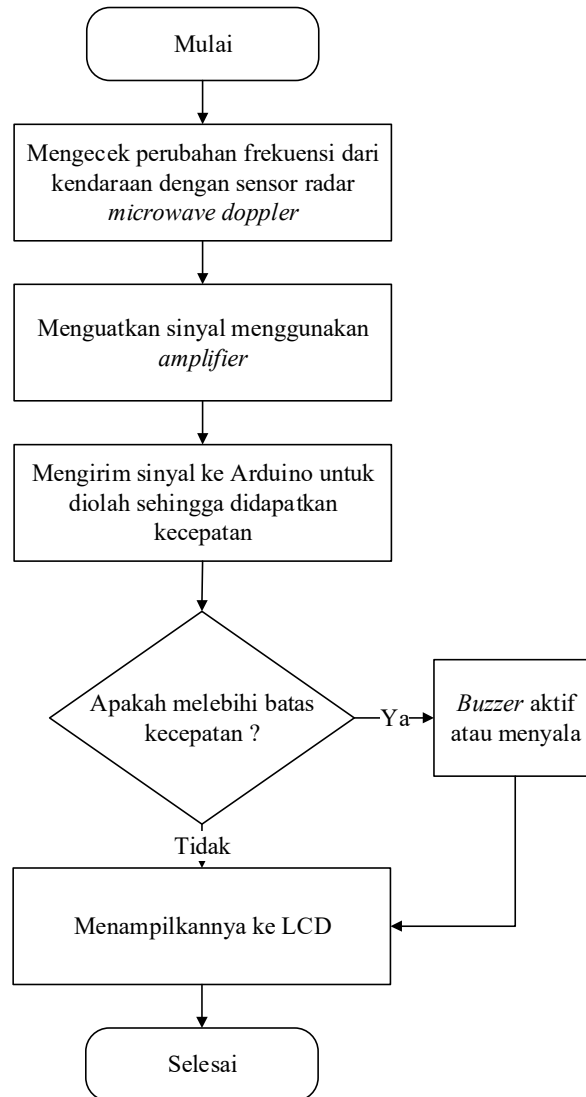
Mulai

Mengecek perubahan frekuensi dari kendaraan dengan sensor radar *microwave doppler*

Menguatkan sinyal menggunakan *amplifier*

Mengirim sinyal ke Arduino untuk diolah sehingga didapatkan kecepatan

Apakah melebihi batas kecepatan ?

Ya

*Buzzer* aktif atau menyala

Tidak

Menampilkannya ke LCD

Selesai